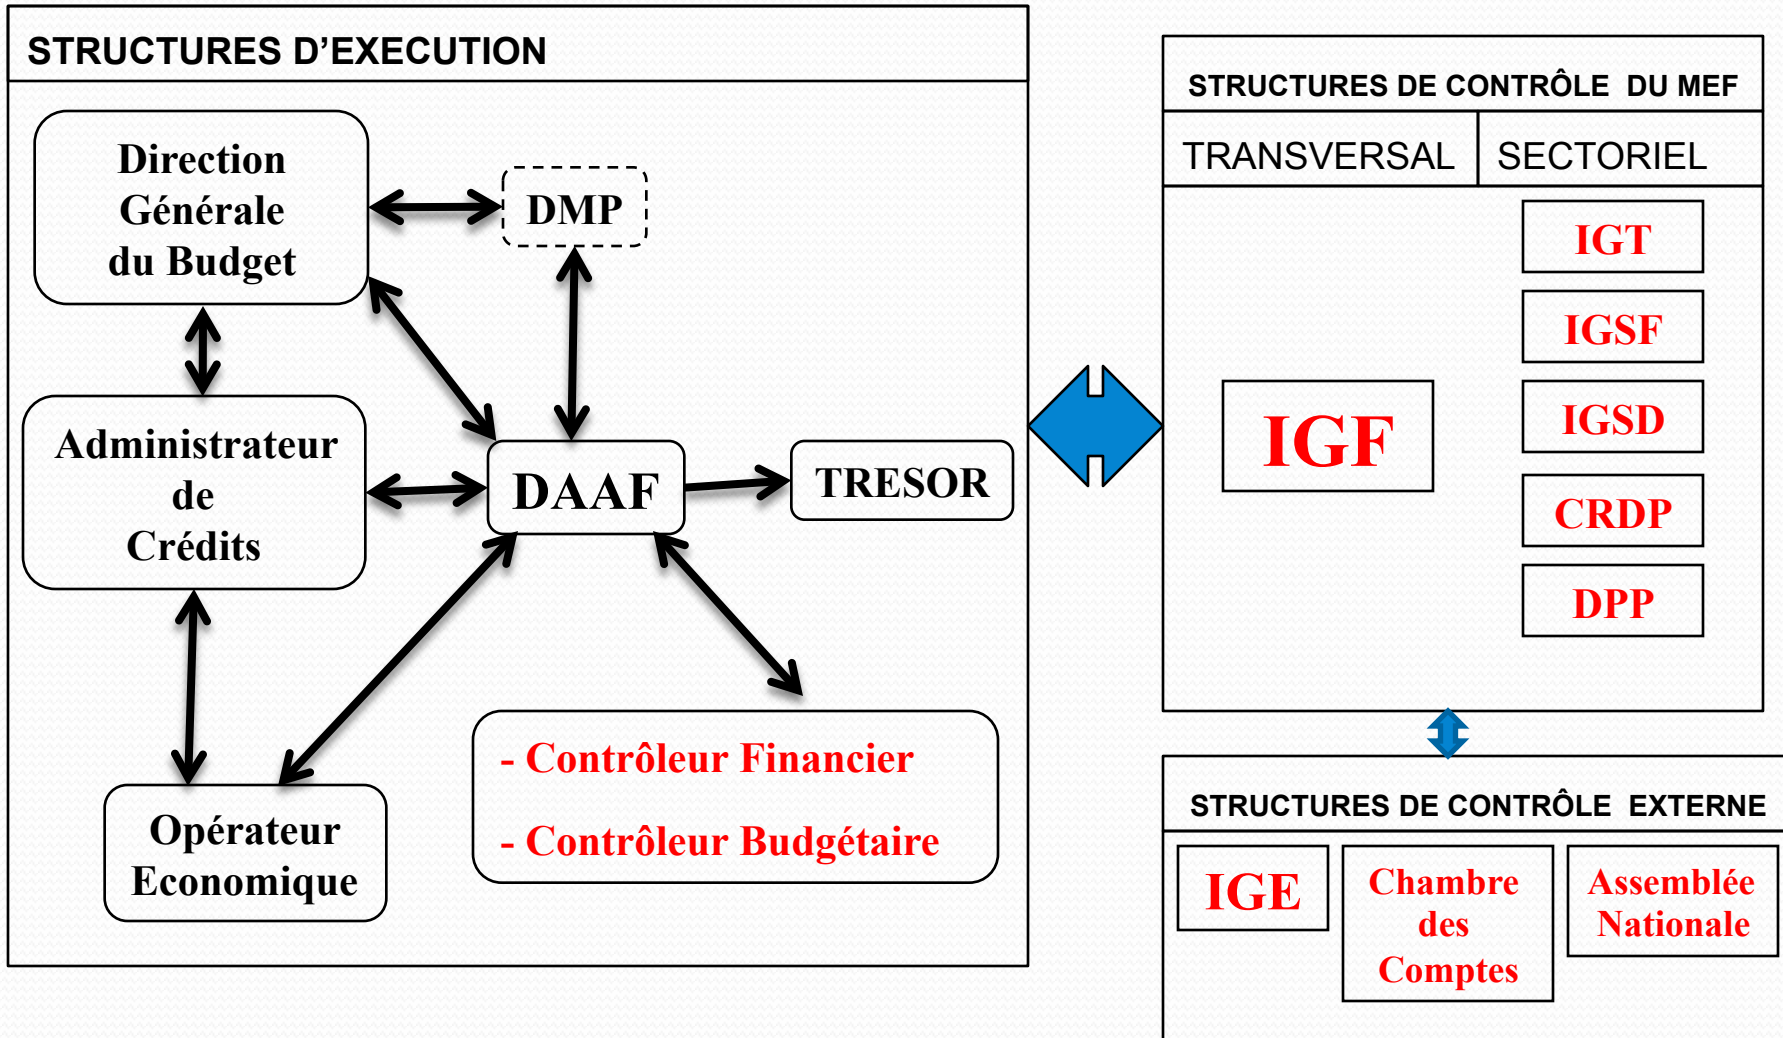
STRUCTURES D'EXECUTION

Direction Générale du Budget

DMP

Administrateur de Crédits

DAAF

TRESOR

Opérateur Economique

- Contrôleur Financier

- Contrôleur Budgétaire

STRUCTURES DE CONTRÔLE DU MEF

TRANSVERSAL

SECTORIEL

IGF

IGT

IGSF

IGSD

CRDP

DPP

STRUCTURES DE CONTRÔLE EXTERNE

IGE

Chambre des Comptes

Assemblée Nationale